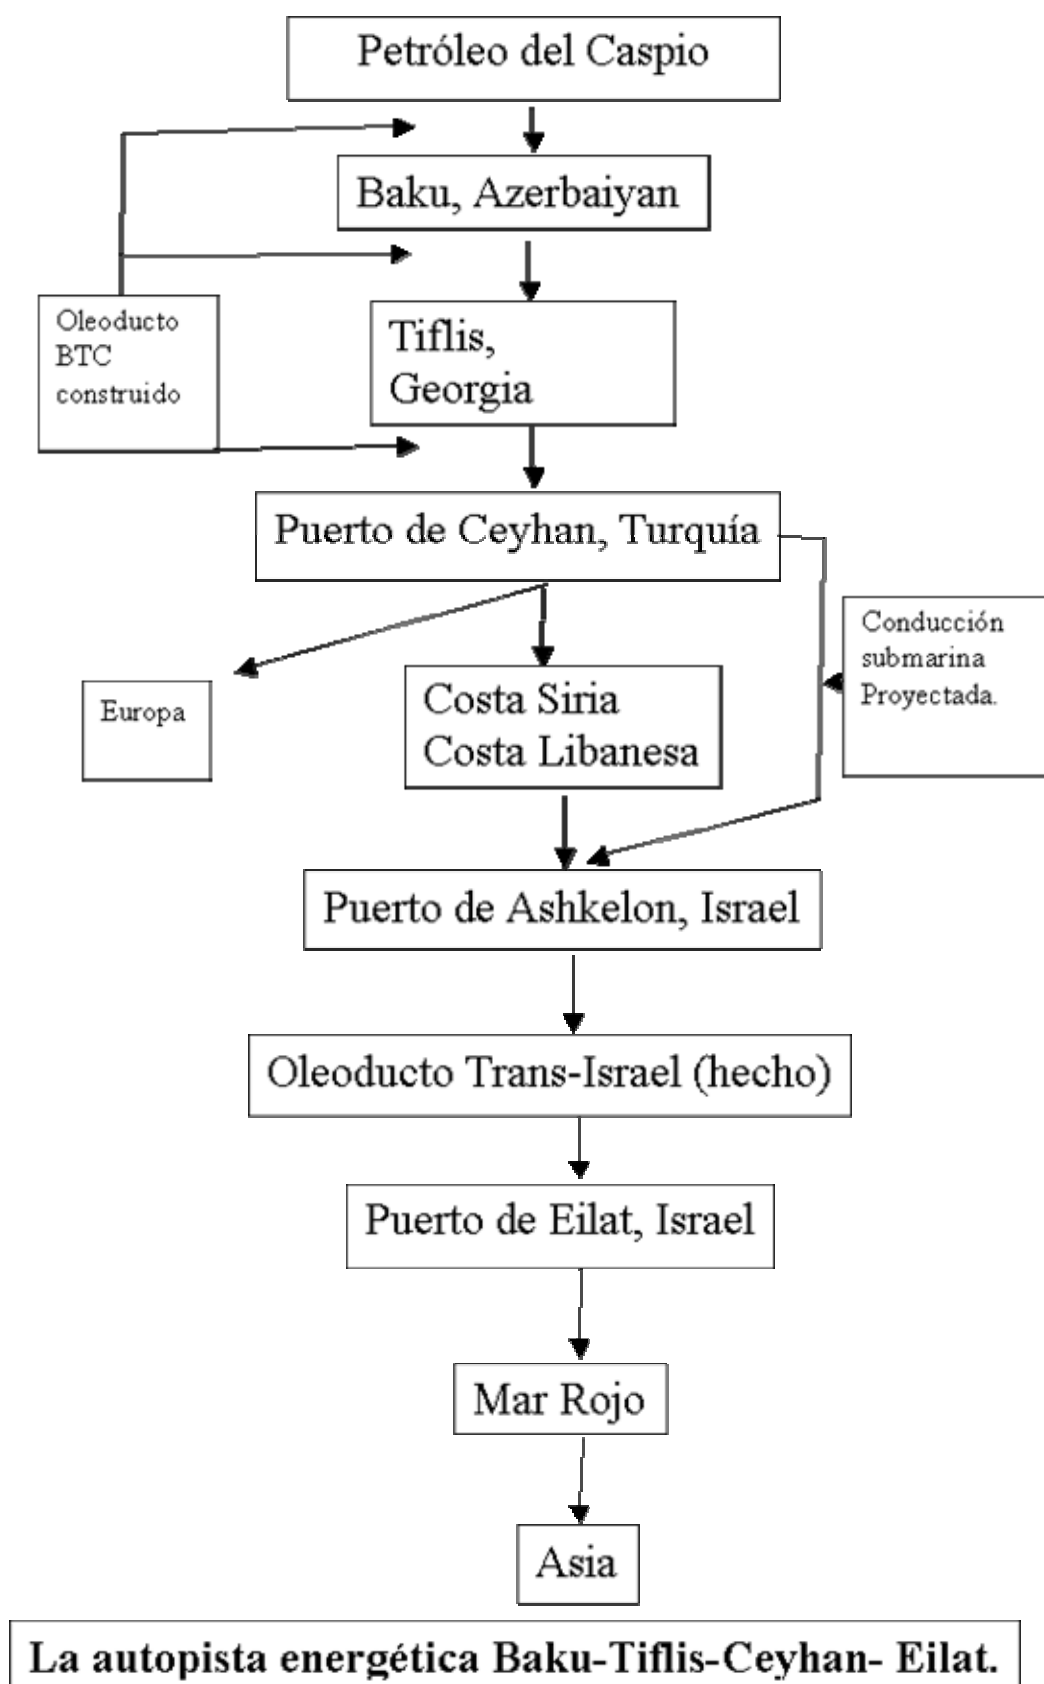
Petróleo del Caspio

Baku, Azerbaiyan

Oleoducto BTC construido

Tiflis, Georgia

Puerto de Ceyhan, Turquía

Conducción submarina Proyectada.

Europa

Costa Siria
Costa Libanesa

Puerto de Ashkelon, Israel

Oleoducto Trans-Israel (hecho)

Puerto de Eilat, Israel

Mar Rojo

Asia

La autopista energética Baku-Tiflis-Ceyhan- Eilat.